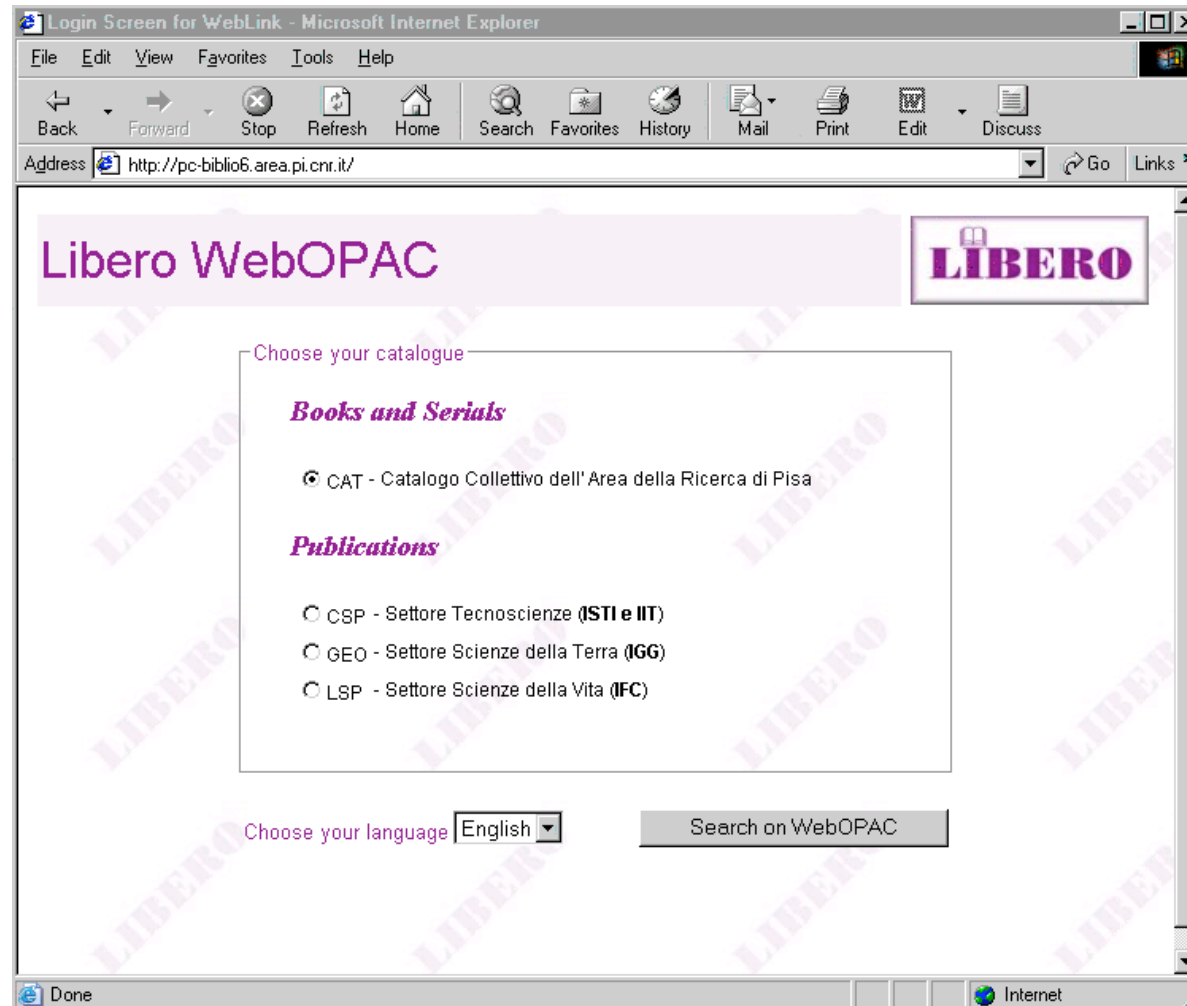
Login Screen for WebLink - Microsoft Internet Explorer

File Edit View Favorites Tools Help

Back Forward Stop Refresh Home Search Favorites History Mail Print Edit Discuss

Address http://pc-biblio6.area.pi.cnr.it/ Go Links

Libero WebOPAC

LIBERO

Choose your catalogue

Books and Serials

CAT - Catalogo Collettivo dell' Area della Ricerca di Pisa

Publications

CSP - Settore Tecnoscienze (ISTI e IIT)

GEO - Settore Scienze della Terra (IGG)

LSP - Settore Scienze della Vita (IFC)

Choose your language English

Search on WebOPAC

Done

Internet